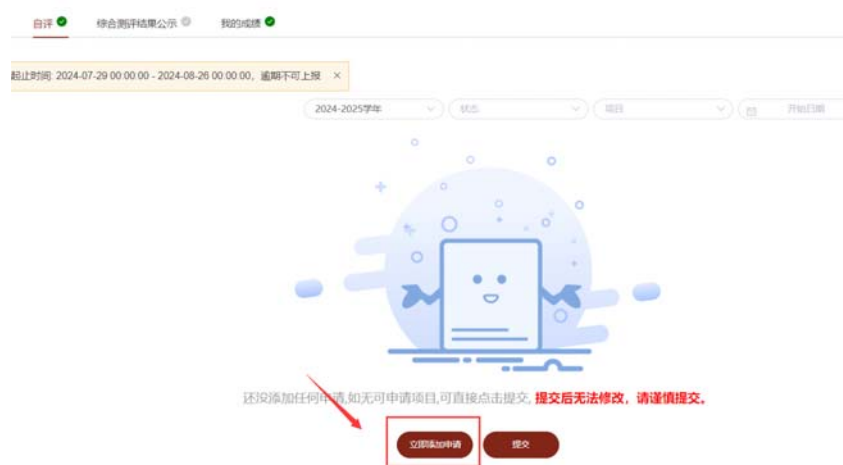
自评 综合测评结果公示 我的成绩

起止时间: 2024-07-29 00:00:00 - 2024-08-26 00:00:00，逾期不可上报 ×

2024-2025学年 状态 项目 开始日期

还没添加任何申请,如无可申请项目,可直接点击提交, 提交后无法修改，请谨慎提交。

立即添加申请 提交